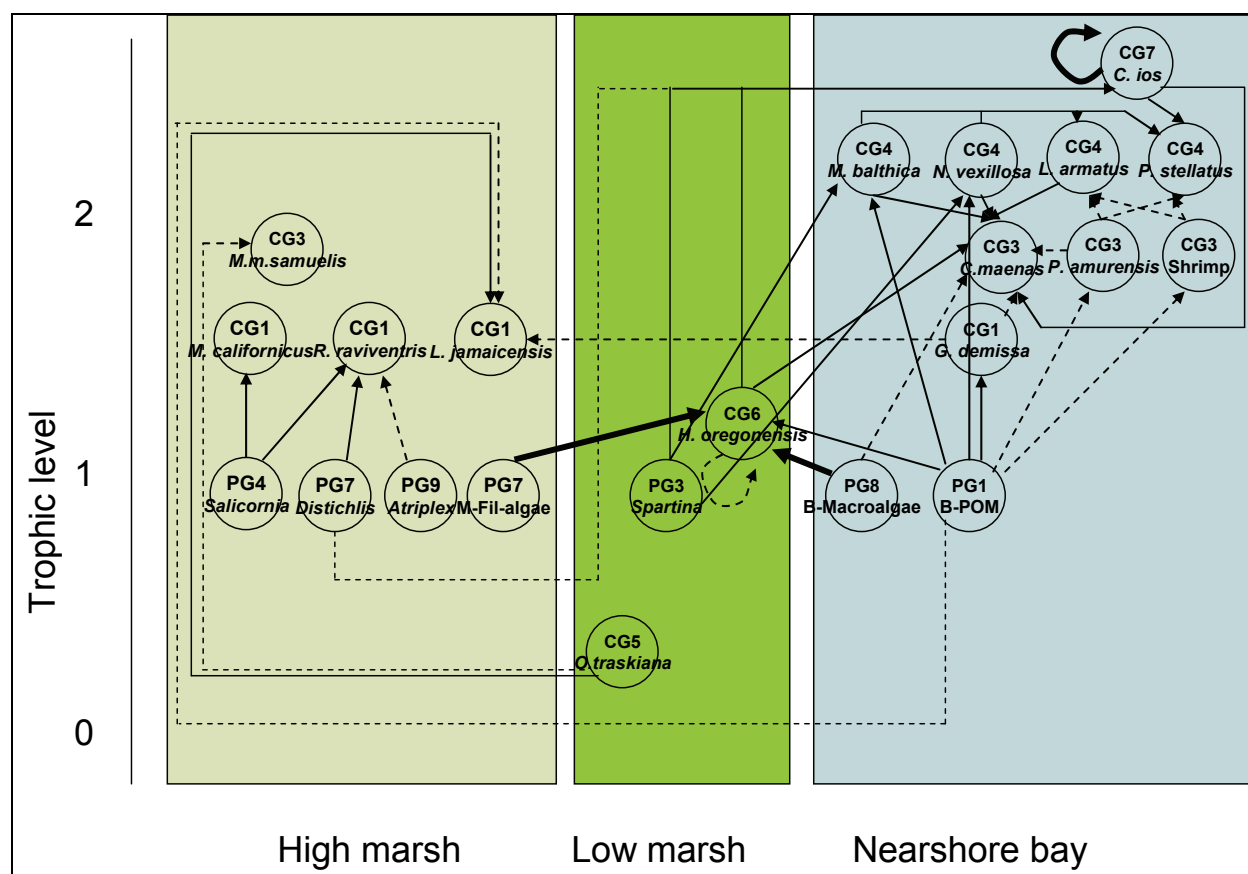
Trophic level

2

1

0

CG7
C. ios

CG4
M. balthica

CG4
N. vexillosa

CG4
L. armatus

CG4
P. stellatus

CG3
M.m.samuelis

CG3
C.maenas

CG3
P. amurensis

CG3
Shrimp

CG1
M. californicus

CG1
R. raviventris

CG1
L. jamaicensis

CG1
G. demissa

CG6
H. oregonensis

PG4
Salicornia

PG7
Distichlis

PG9
Atriplex

PG7
M-Fil-algae

PG3
Spartina

PG8
B-Macroalgae

PG1
B-POM

CG5
O.traskiana

High marsh

Low marsh

Nearshore bay